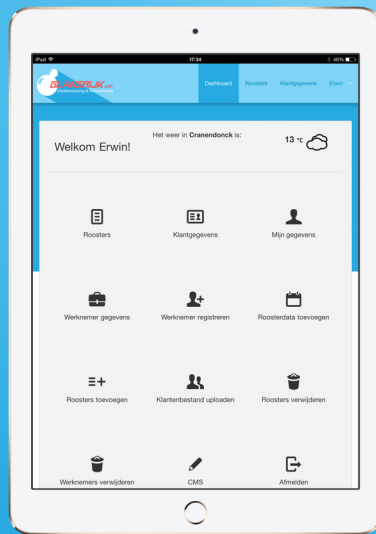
iPad 17:34 40%

GLANSRIJK.com
Glazenwassen & Schoonmaak

Dashboard Roosters Klantgegevens Erwin

Welkom Erwin!

Het weer in **Cranendonck** is:

13 °C

Roosters

Klantgegevens

Mijn gegevens

Werknemer gegevens

Werknemer registreren

Roosterdata toevoegen

Roosters toevoegen

Klantenbestand uploaden

Roosters verwijderen

Werknemers verwijderen

CMS

Afmelden